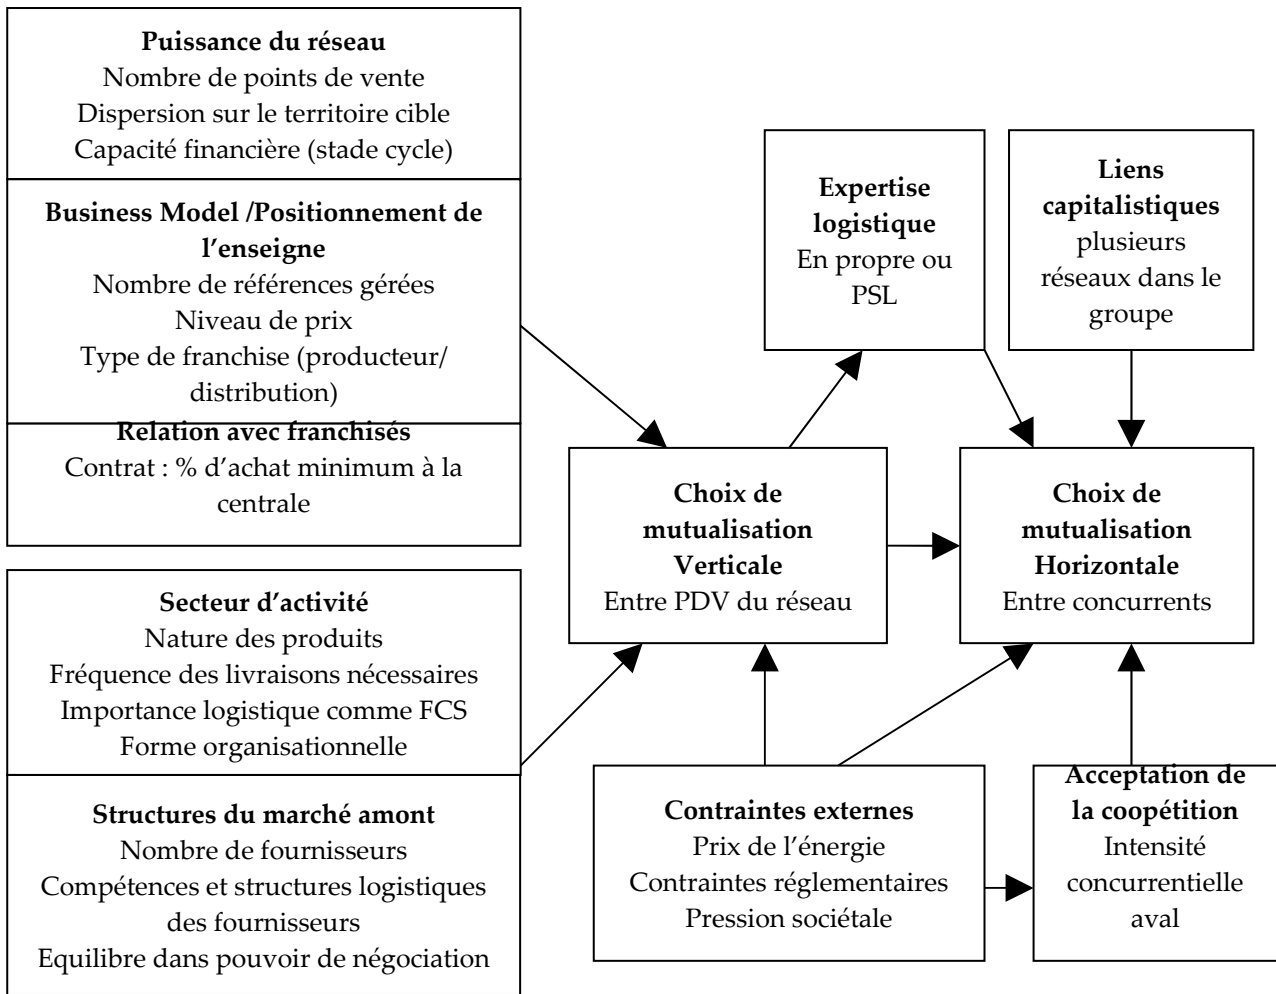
**Puissance du réseau**
Nombre de points de vente
Dispersion sur le territoire cible
Capacité financière (stade cycle)

**Business Model /Positionnement de l'enseigne**
Nombre de références gérées
Niveau de prix
Type de franchise (producteur/ distribution)

**Relation avec franchisés**
Contrat : % d'achat minimum à la centrale

**Secteur d'activité**
Nature des produits
Fréquence des livraisons nécessaires
Importance logistique comme FCS
Forme organisationnelle

**Structures du marché amont**
Nombre de fournisseurs
Compétences et structures logistiques des fournisseurs
Equilibre dans pouvoir de négociation

**Expertise logistique**
En propre ou PSL

**Liens capitalistiques**
plusieurs réseaux dans le groupe

**Choix de mutualisation Verticale**
Entre PDV du réseau

**Choix de mutualisation Horizontale**
Entre concurrents

**Contraintes externes**
Prix de l'énergie
Contraintes réglementaires
Pression sociétale

**Acceptation de la coopétition**
Intensité concurrentielle aval